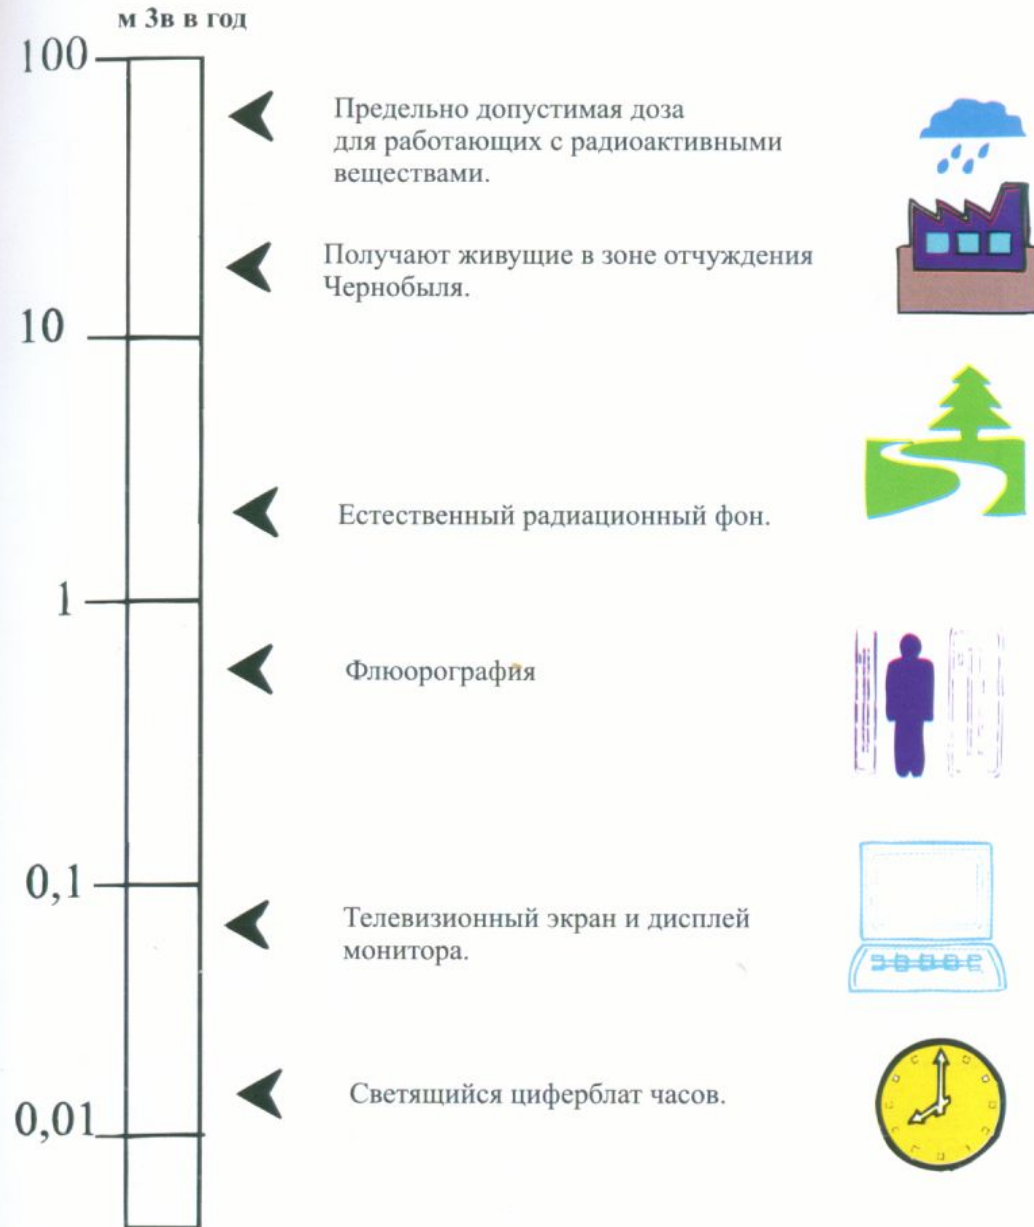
м Зв в год

100

Предельно допустимая доза для работающих с радиоактивными веществами.

Получают живущие в зоне отчуждения Чернобыля.

10

Естественный радиационный фон.

1

Флюорография

0,1

Телевизионный экран и дисплей монитора.

Светящийся циферблат часов.

0,01